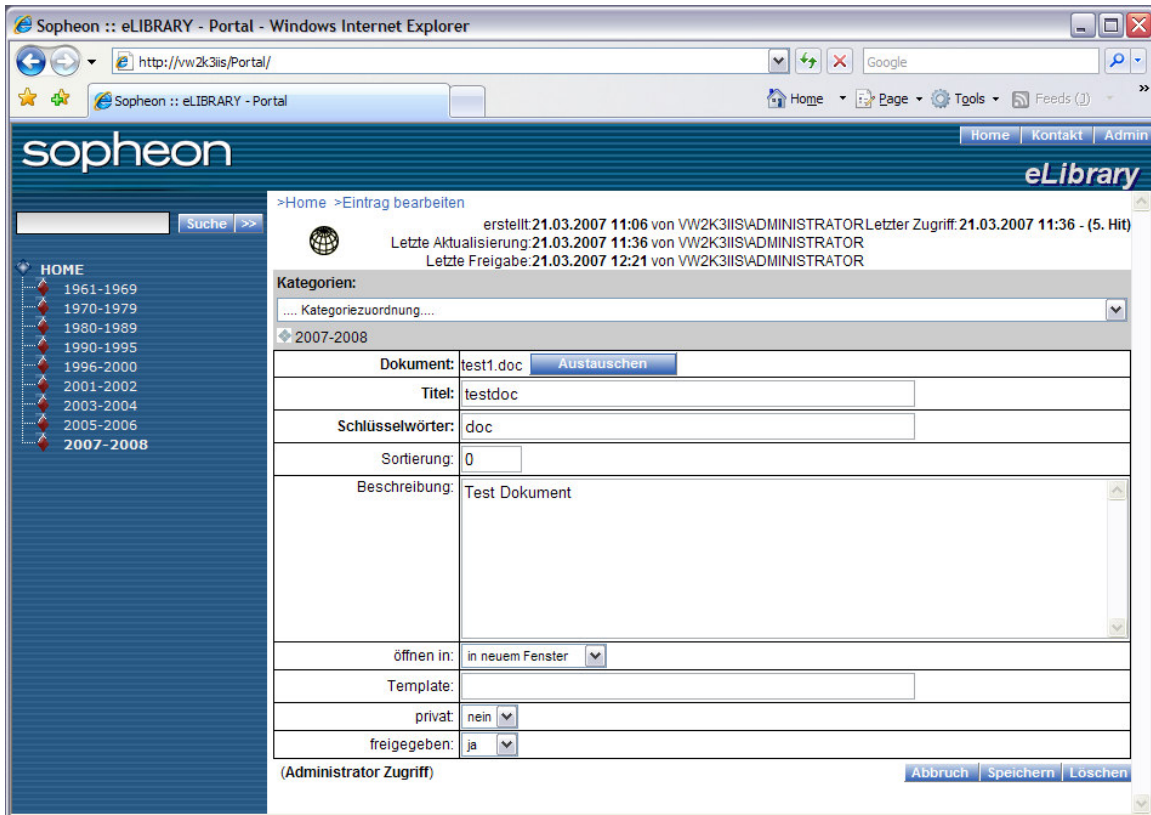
Sopheon :: eLIBRARY - Portal - Windows Internet Explorer

http://vw2k3iis/Portal/

Google

Sopheon :: eLIBRARY - Portal

Home Page Tools Feeds (J)

sopheon

Home | Kontakt | Admin

eLibrary

Suche >>

HOME
1961-1969
1970-1979
1980-1989
1990-1995
1996-2000
2001-2002
2003-2004
2005-2006
2007-2008

>Home >Eintrag bearbeiten

erstellt:**21.03.2007 11:06** von VW2K3IIS\ADMINISTRATOR Letzter Zugriff:**21.03.2007 11:36 - (5. Hit)**
Letzte Aktualisierung:**21.03.2007 11:36** von VW2K3IIS\ADMINISTRATOR
Letzte Freigabe:**21.03.2007 12:21** von VW2K3IIS\ADMINISTRATOR

Kategorien:

.... Kategoriezuordnung....

2007-2008

| | |
|---|---|
| Dokument: | test1.doc Austauschen |
| Titel: | testdoc |
| Schlüsselwörter: | doc |
| Sortierung: | 0 |
| Beschreibung: | Test Dokument |
| öffnen in: | in neuem Fenster |
| Template: | |
| privat: | nein |
| freigegeben: | ja |

(Administrator Zugriff)

Abbruch | Speichern | Löschen